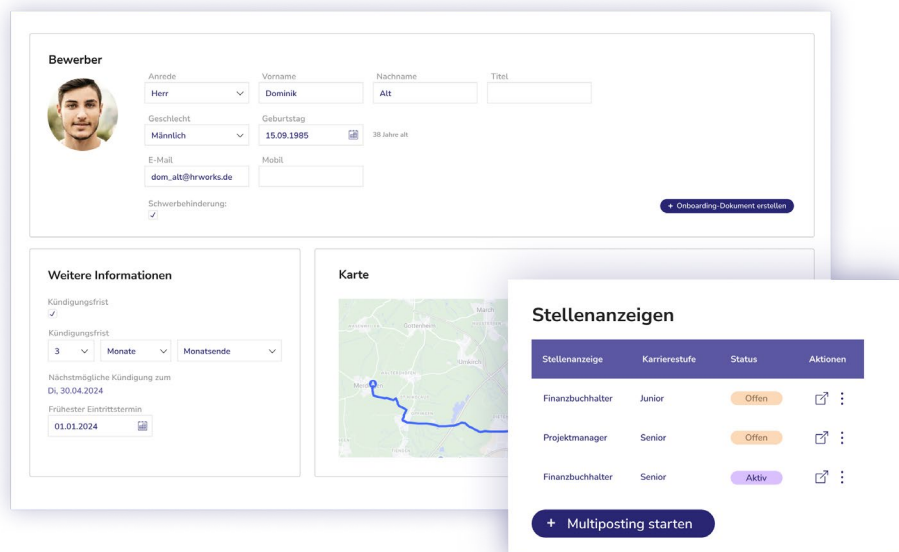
Bewerber

Anrede
Herr
Vorname
Dominik
Nachname
Alt
Titel

Geschlecht
Männlich
Geburtstag
15.09.1985
38 Jahre alt

E-Mail
dom_alt@hrworks.de
Mobil

Schwerbehinderung:
✓

+ Onboarding-Dokument erstellen

Weitere Informationen

Kündigungsfrist
✓

Kündigungsfrist
3
Monate
Monatsende

Nächstmögliche Kündigung zum
Di, 30.04.2024

Frühester Eintrittstermin
01.01.2024

Karte

March
Gottenheim
Merdingen
Umkirch

Stellenanzeigen

| Stellenanzeige | Karrierestufe | Status | Aktionen |
|---|---|---|---|
| Finanzbuchhalter | Junior | Offen | |
| Projektmanager | Senior | Offen | |
| Finanzbuchhalter | Senior | Aktiv | |

+ Multiposting starten